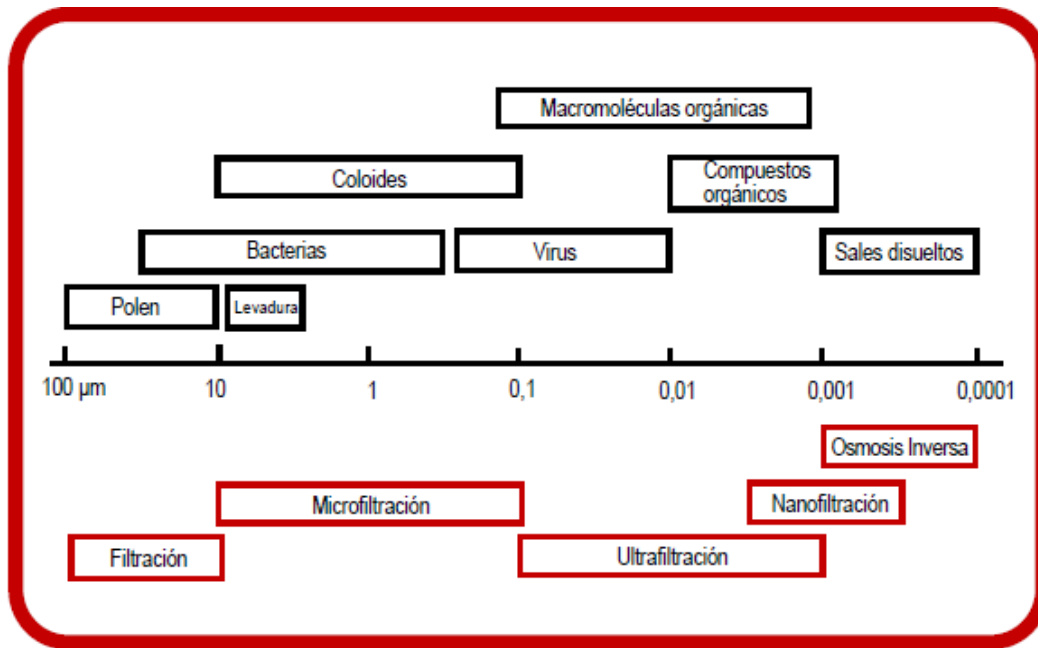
Macromoléculas orgánicas

Coloides

Compuestos orgánicos

Bacterias

Virus

Sales disueltos

Polen

Levadura

100 µm

10

1

0,1

0,01

0,001

0,0001

Osmosis Inversa

Microfiltración

Nanofiltración

Filtración

Ultrafiltración